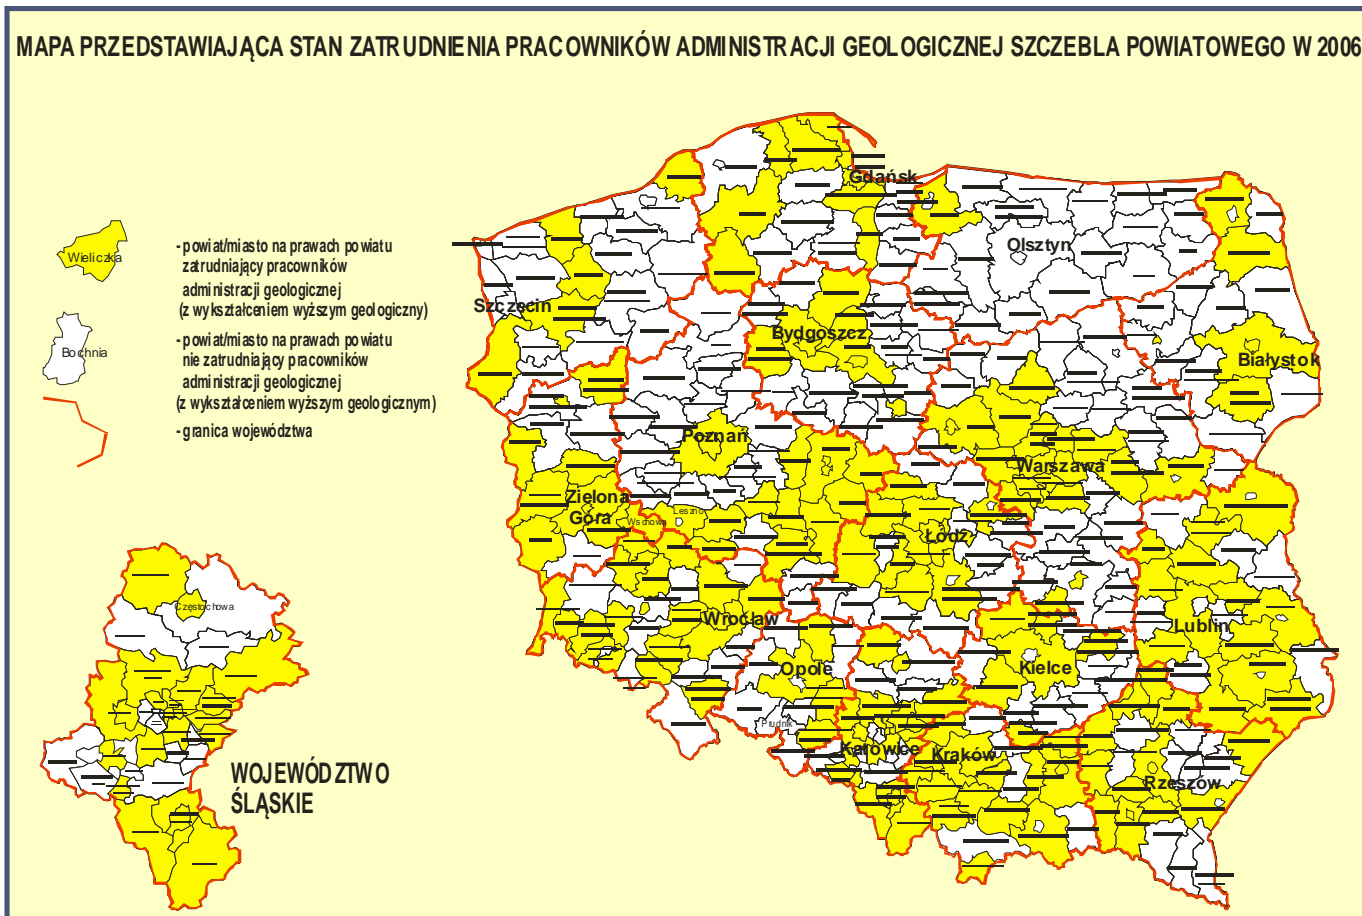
MAPA PRZEDSTAWIAJĄCA STAN ZATRUDNIENIA PRACOWNIKÓW ADMINISTRACJI GEOLOGICZNEJ SZCZEBLA POWIATOWEGO W 2006

Wieliczka

- powiat/miasto na prawach powiatu zatrudniający pracowników administracji geologicznej (z wykształceniem wyższym geologiczny)

Bochnia

- powiat/miasto na prawach powiatu nie zatrudniający pracowników administracji geologicznej (z wykształceniem wyższym geologicznym)

- granica województwa

Gdańsk

Olsztyn

Szczecin

Bydgoszcz

Białystok

Poznań

Warszawa

Zielona Góra

Leszno

Wschowa

Łódź

Częstochowa

Wrocław

Lublin

Opole

Kielce

Prudnik

Katowice

Kraków

WOJEWÓDZTWO ŚLĄSKIE

Rzeszów